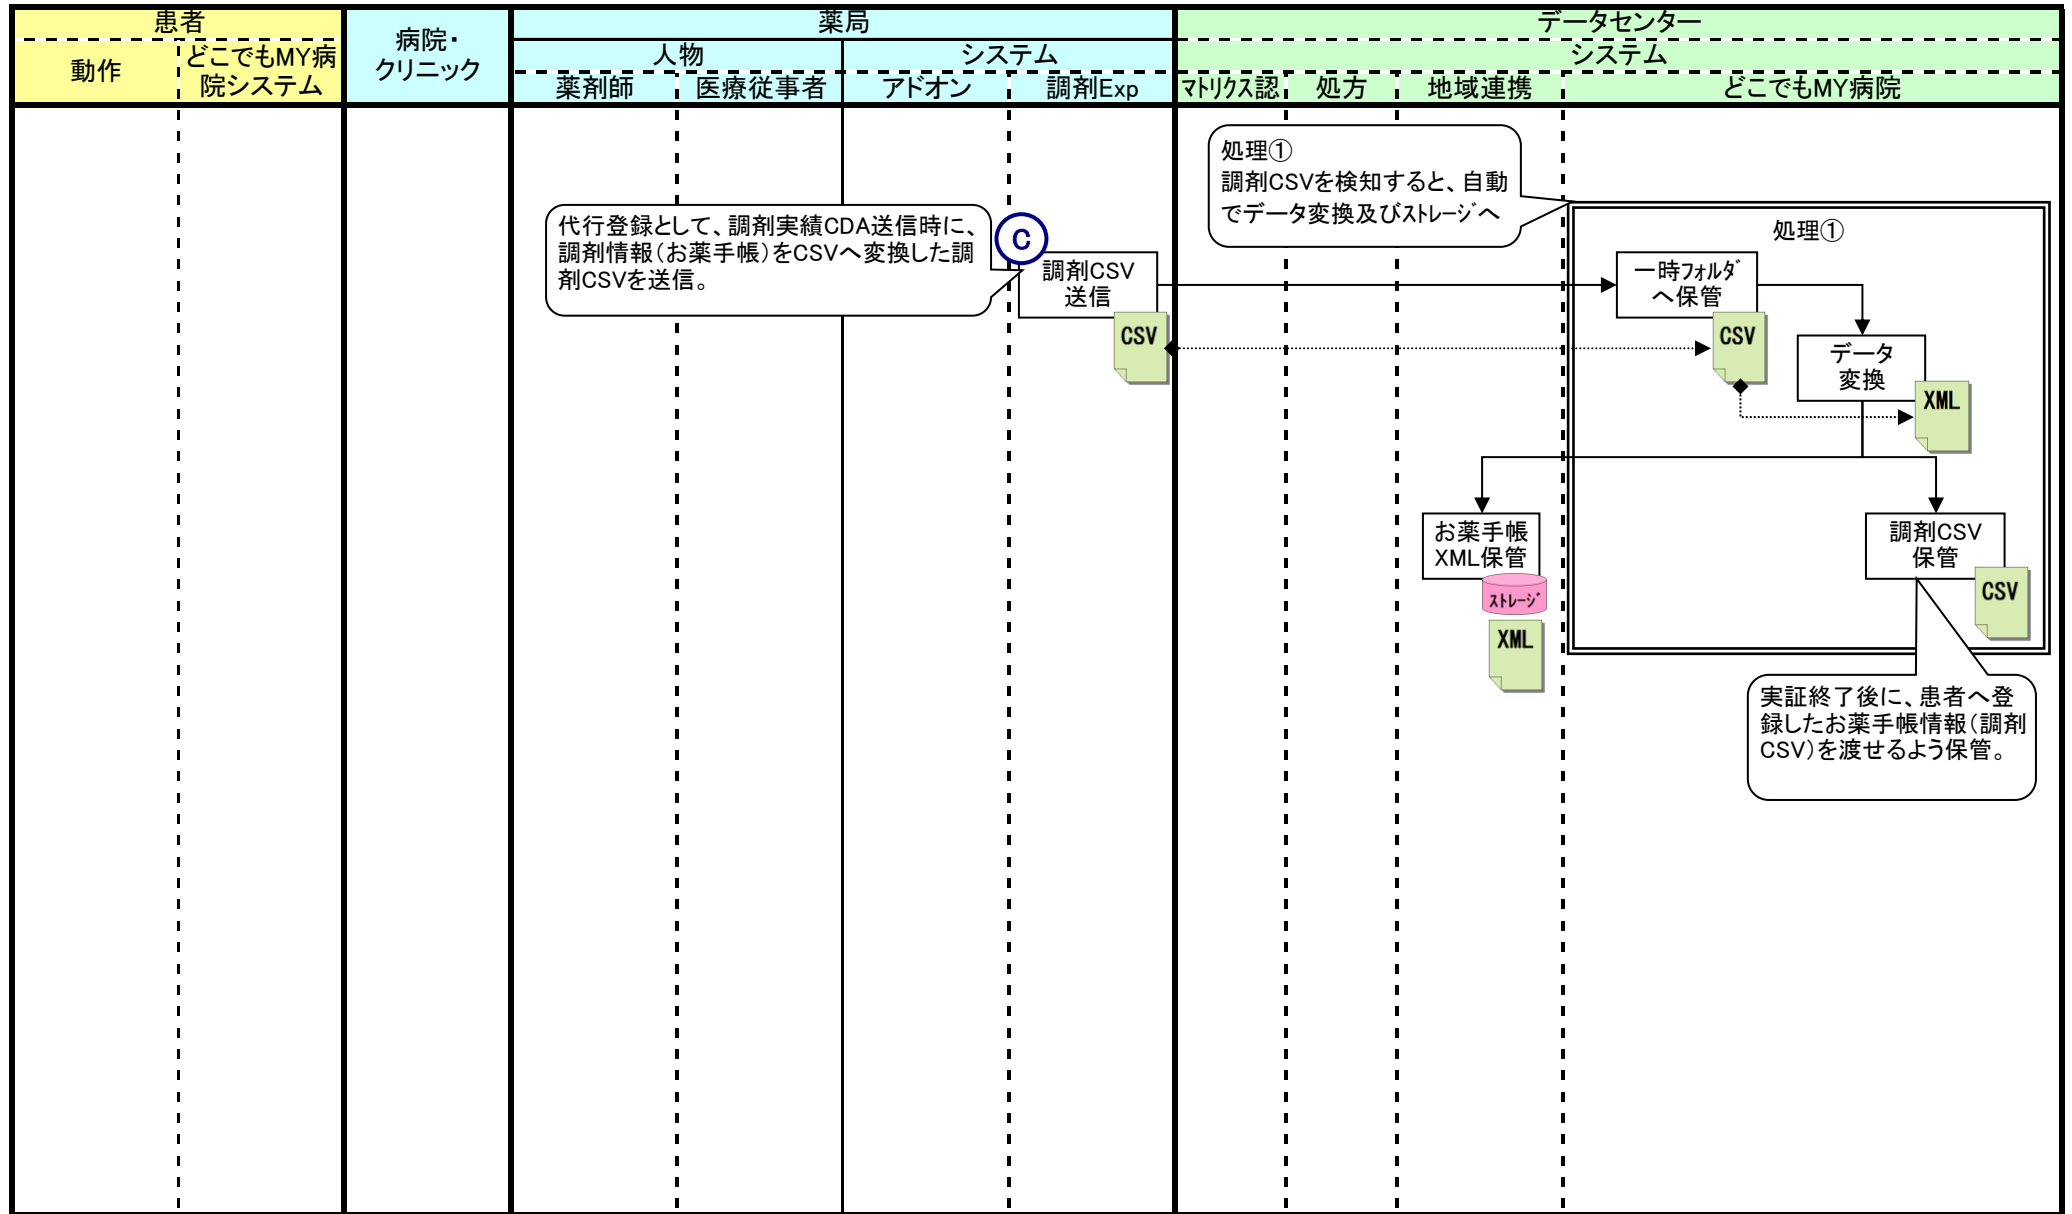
患者

動作

どこでもMY病院システム

病院・クリニック

薬局

人物

薬剤師

医療従事者

システム

アドオン

調剤Exp

データセンター

システム

ﾏﾄﾘｸｽ認

処方

地域連携

どこでもMY病院

処理①
調剤CSVを検知すると、自動でデータ変換及びｽﾄﾚｰｼﾞへ

代行登録として、調剤実績CDA送信時に、調剤情報（お薬手帳）をCSVへ変換した調剤CSVを送信。

C

調剤CSV送信

CSV

処理①

一時ﾌｫﾙﾀﾞへ保管

CSV

データ変換

XML

お薬手帳XML保管

ｽﾄﾚｰｼﾞ

XML

調剤CSV保管

CSV

実証終了後に、患者へ登録したお薬手帳情報（調剤CSV）を渡せるよう保管。